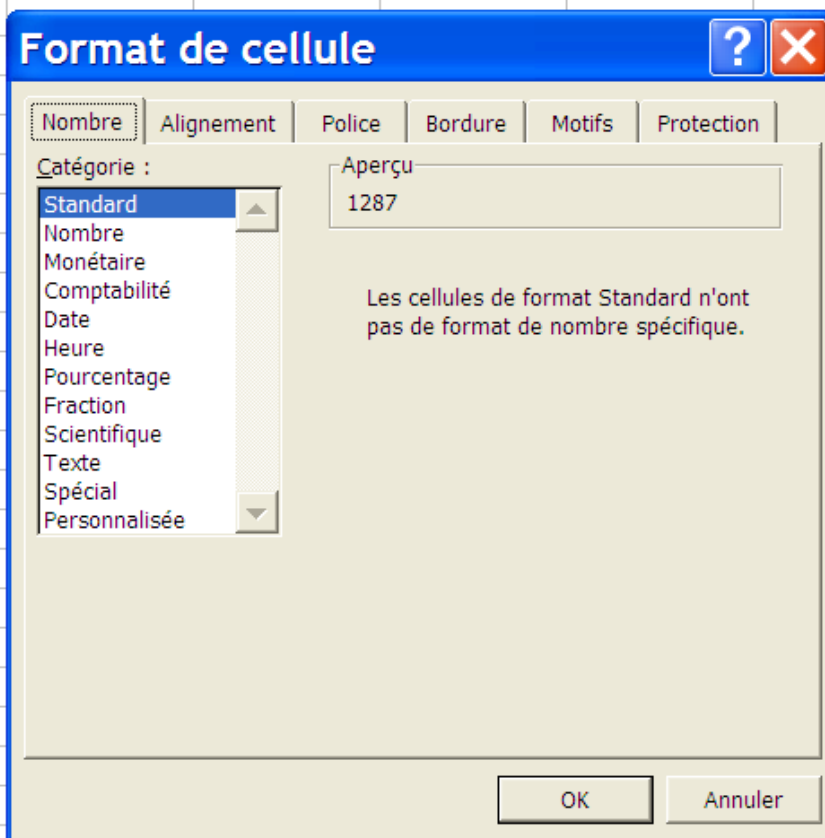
Format de cellule

?

Nombre | Alignement | Police | Bordure | Motifs | Protection

Catégorie :

Standard
Nombre
Monétaire
Comptabilité
Date
Heure
Pourcentage
Fraction
Scientifique
Texte
Spécial
Personnalisée

Aperçu
1287

Les cellules de format Standard n'ont pas de format de nombre spécifique.

OK

Annuler